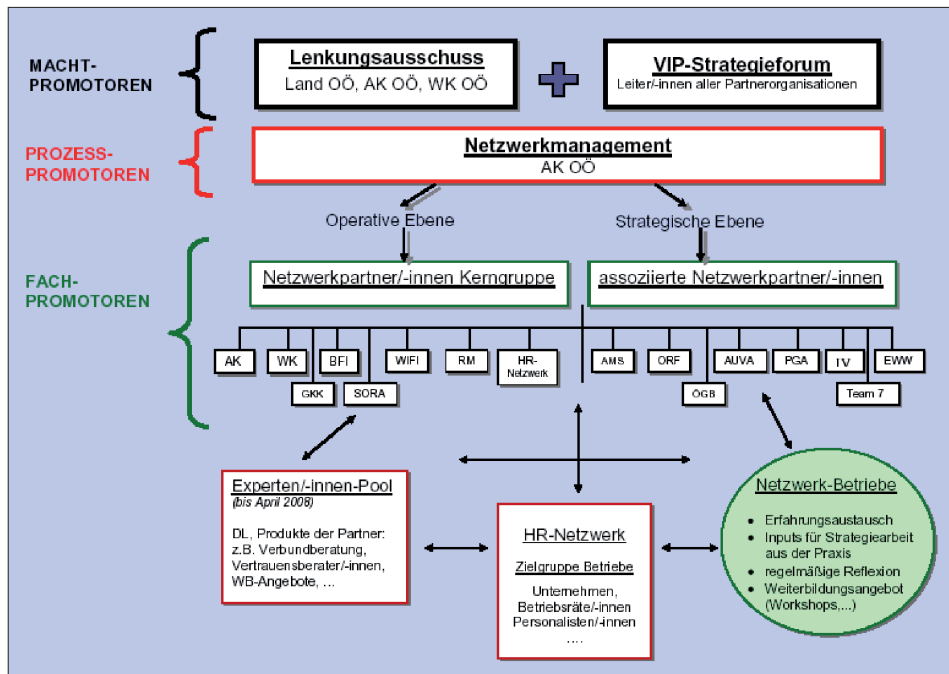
MACHT-PROMOTOREN

Lenkungsausschuss
Land OÖ, AK OÖ, WK OÖ

VIP-Strategieforum
Leiter/-innen aller Partnerorganisationen

PROZESS-PROMOTOREN

Netzwerkmanagement
AK OÖ

Operative Ebene

Strategische Ebene

FACH-PROMOTOREN

Netzwerkpartner/-innen Kerngruppe

assoziierte Netzwerkpartner/-innen

AK

WK

BFI

GKK

SORA

WIFI

RM

HR-Netzwerk

AMS

ORF

ÖGB

AUVA

PGA

IV

Team 7

EWW

Experten/-innen-Pool
(bis April 2008)

DL, Produkte der Partner: z.B. Verbundberatung, Vertrauensberater/-innen, WB-Angebote, ...

HR-Netzwerk

Zielgruppe Betriebe

Unternehmen, Betriebsräte/-innen Personalisten/-innen ....

Netzwerk-Betriebe

• Erfahrungsaustausch
• Inputs für Strategiearbeit aus der Praxis
• regelmäßige Reflexion
• Weiterbildungsangebot (Workshops,...)